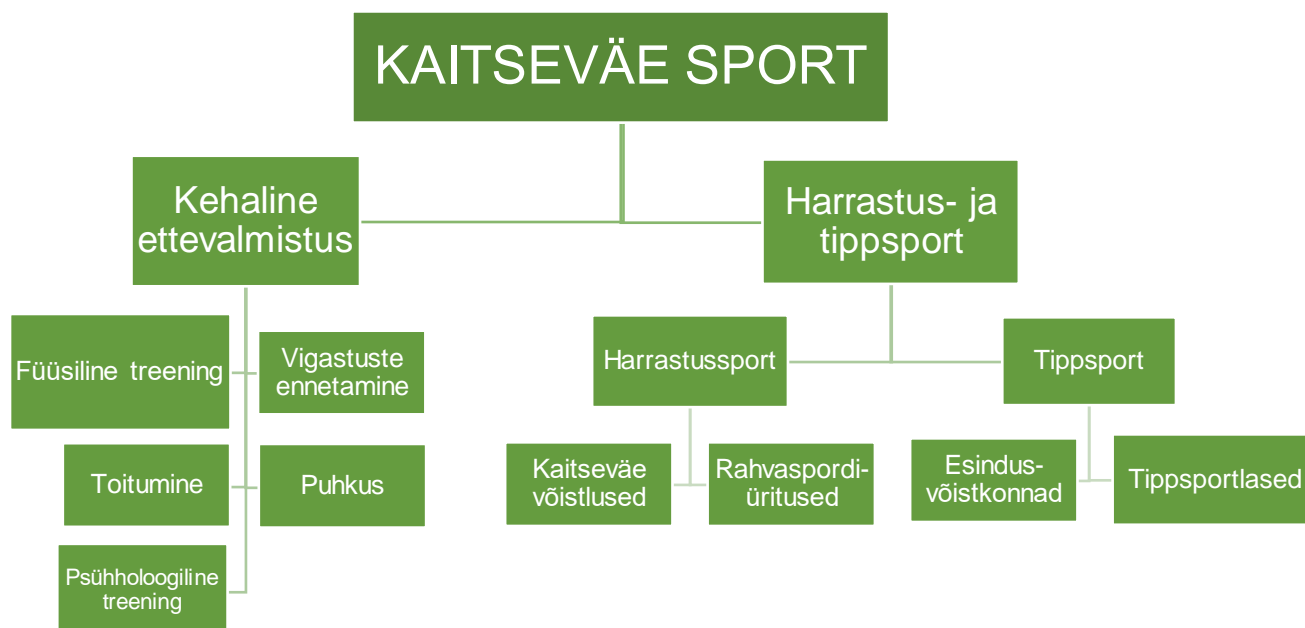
KAITSEVÄE SPORT

Kehaline ettevalmistus

Füüsiline treening

Vigastuste ennetamine

Toitumine

Puhkus

Psühholoogiline treening

Harrastus- ja tippsport

Harrastussport

Kaitseväe võistlused

Rahvaspordi-üritused

Tippsport

Esindus-võistkonnad

Tippsportlased